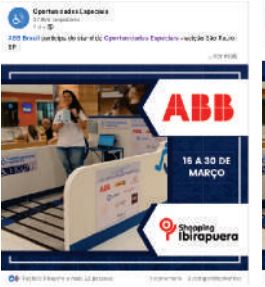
Oportunidades Especiais
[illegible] seguidores
1 d · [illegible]

ABB Brasil participa do stand do Oportunidades Especiais - edição São Paulo SP
... Ver mais

ABB

16 A 30 DE MARÇO

Shopping Ibirapuera

ABB

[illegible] e mais 12 pessoas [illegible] comentário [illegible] compartilhamentos